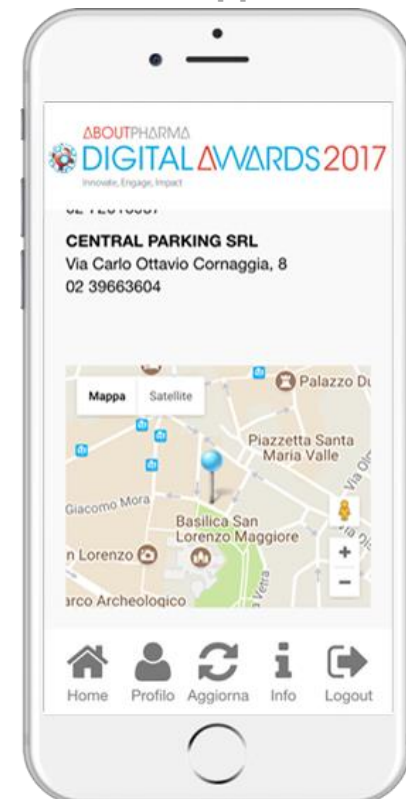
ABOUTPHARMA
DIGITAL AWARDS 2017
Innovate, Engage, Impact

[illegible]

CENTRAL PARKING SRL
Via Carlo Ottavio Cornaggia, 8
02 39663604

Mappa
Satellite
Palazzo Du
Piazzetta Santa Maria Valle
Giacomo Mora
Basilica San Lorenzo Maggiore
n Lorenzo
arco Archeologico
Via
+
−

Home
Profilo
Aggiorna
Info
Logout